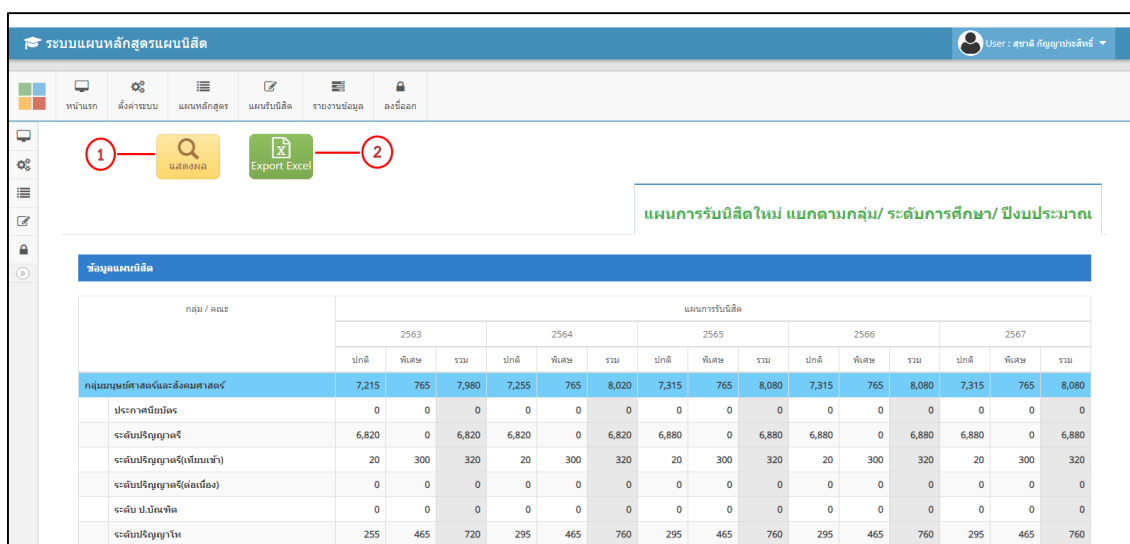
ระบบแผนหลักสูตรแผนนิสิต

User : สุชาติ กัญญาประสิทธิ์

หน้าแรก ตั้งค่าระบบ แผนหลักสูตร แผนรับนิสิต รายงานข้อมูล ลงชื่อออก

1 แสดงผล

Export Excel 2

แผนการรับนิสิตใหม่ แยกตามกลุ่ม/ ระดับการศึกษา/ ปีงบประมาณ

ข้อมูลแผนนิสิต

| กลุ่ม / คณะ | แผนการรับนิสิต | | | | | | | | | | | | | | |
|---|---|---|---|---|---|---|---|---|---|---|---|---|---|---|---|
| | 2563 | | | 2564 | | | 2565 | | | 2566 | | | 2567 | | |
| | ปกติ | พิเศษ | รวม | ปกติ | พิเศษ | รวม | ปกติ | พิเศษ | รวม | ปกติ | พิเศษ | รวม | ปกติ | พิเศษ | รวม |
| กลุ่มมนุษย์ศาสตร์และสังคมศาสตร์ | 7,215 | 765 | 7,980 | 7,255 | 765 | 8,020 | 7,315 | 765 | 8,080 | 7,315 | 765 | 8,080 | 7,315 | 765 | 8,080 |
| ประกาศนียบัตร | 0 | 0 | 0 | 0 | 0 | 0 | 0 | 0 | 0 | 0 | 0 | 0 | 0 | 0 | 0 |
| ระดับปริญญาตรี | 6,820 | 0 | 6,820 | 6,820 | 0 | 6,820 | 6,880 | 0 | 6,880 | 6,880 | 0 | 6,880 | 6,880 | 0 | 6,880 |
| ระดับปริญญาตรี(เทียบเข้า) | 20 | 300 | 320 | 20 | 300 | 320 | 20 | 300 | 320 | 20 | 300 | 320 | 20 | 300 | 320 |
| ระดับปริญญาตรี(ต่อเนื่อง) | 0 | 0 | 0 | 0 | 0 | 0 | 0 | 0 | 0 | 0 | 0 | 0 | 0 | 0 | 0 |
| ระดับ ป.บัณฑิต | 0 | 0 | 0 | 0 | 0 | 0 | 0 | 0 | 0 | 0 | 0 | 0 | 0 | 0 | 0 |
| ระดับปริญญาโท | 255 | 465 | 720 | 295 | 465 | 760 | 295 | 465 | 760 | 295 | 465 | 760 | 295 | 465 | 760 |